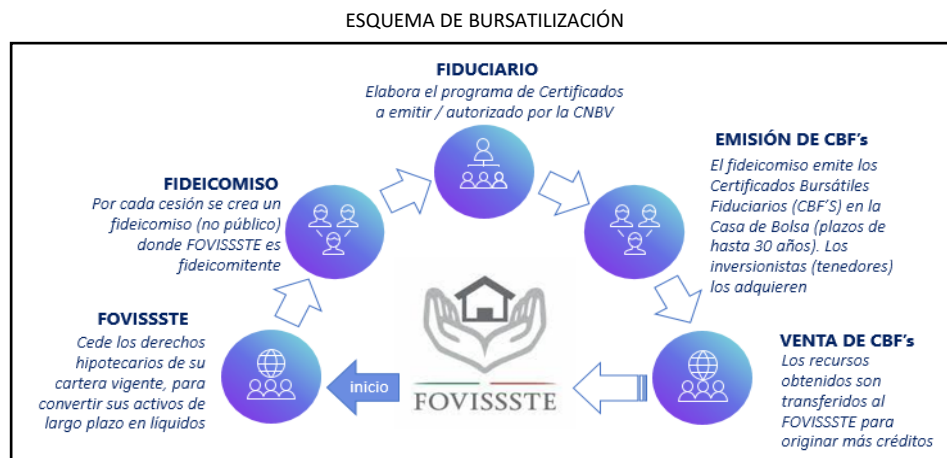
ESQUEMA DE BURSATILIZACIÓN

FIDUCIARIO
Elabora el programa de Certificados a emitir / autorizado por la CNBV

FIDEICOMISO
Por cada cesión se crea un fideicomiso (no público) donde FOVISSSTE es fideicomitente

EMISIÓN DE CBF's
El fideicomiso emite los Certificados Bursátiles Fiduciarios (CBF'S) en la Casa de Bolsa (plazos de hasta 30 años). Los inversionistas (tenedores) los adquieren

FOVISSSTE
Cede los derechos hipotecarios de su cartera vigente, para convertir sus activos de largo plazo en líquidos

inicio

FOVISSSTE

VENTA DE CBF's
Los recursos obtenidos son transferidos al FOVISSSTE para originar más créditos